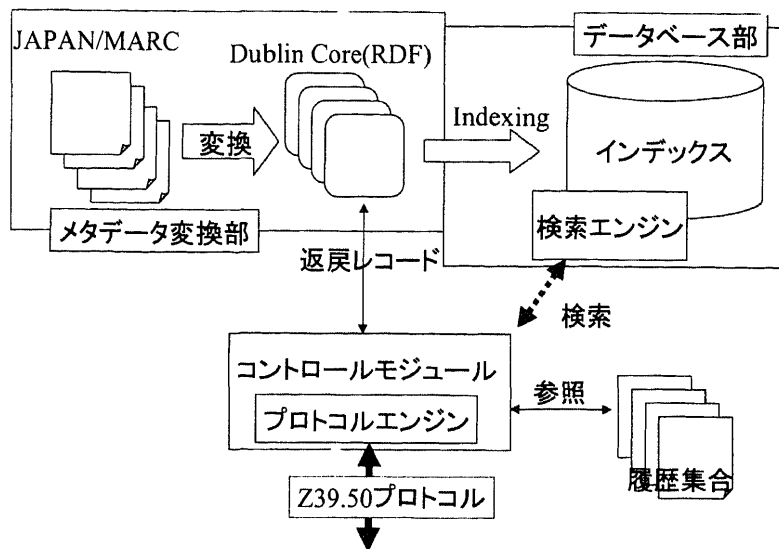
JAPAN/MARC

Dublin Core(RDF)

データベース部

変換

Indexing

インデックス

メタデータ変換部

検索エンジン

返戻レコード

検索

コントロールモジュール

参照

プロトコルエンジン

履歴集合

Z39.50プロトコル